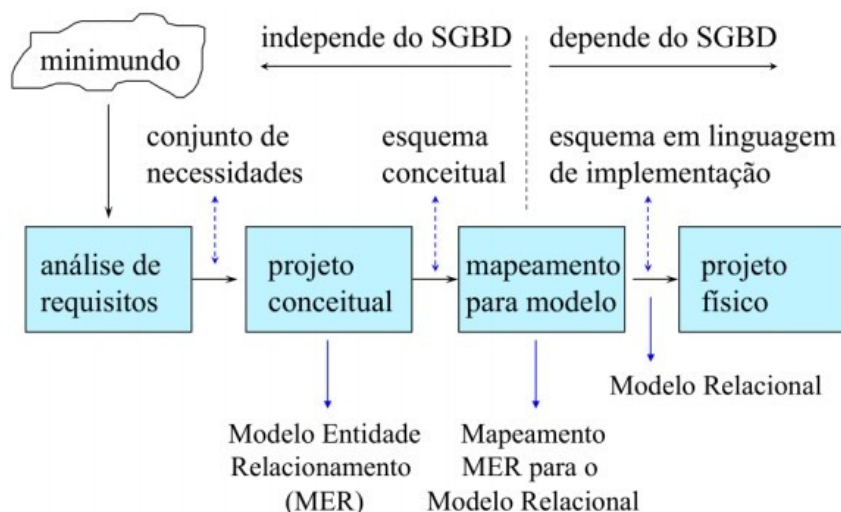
minimundo

independe do SGBD

depende do SGBD

conjunto de necessidades

esquema conceitual

esquema em linguagem de implementação

análise de requisitos

projeto conceitual

mapeamento para modelo

projeto físico

Modelo Relacional

Modelo Entidade Relacionamento (MER)

Mapeamento MER para o Modelo Relacional